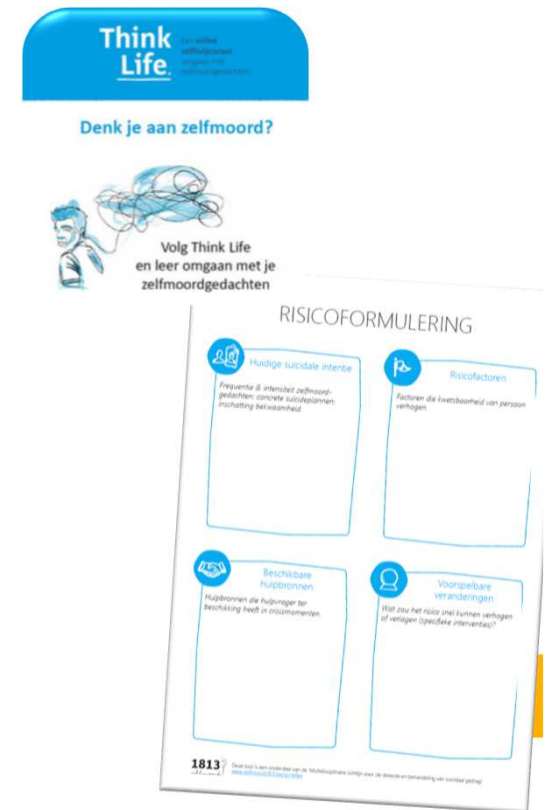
Think Life.

Een online zelfhulpcursus omgaan met zelfmoordgedachten

Denk je aan zelfmoord?

Volg Think Life en leer omgaan met je zelfmoordgedachten

RISICOFORMULERING

Huidige suïcidale intentie

Frequentie & intensiteit zelfmoordgedachten; concrete suïcideplannen; inschatting bekwaamheid

Risicofactoren

Factoren die kwetsbaarheid van persoon verhogen

Beschikbare hulpbronnen

Hulpbronnen die hulpvrager ter beschikking heeft in crisismomenten

Voorspelbare veranderingen

Wat zou het risico (snel) kunnen verhogen of verlagen (specifieke interventies)?

1813

Deze tool is een onderdeel van de Multidisciplinaire richtlijn voor de detectie en behandeling van suïcidaal gedrag www.zelfmoord1813.be/richtlijn